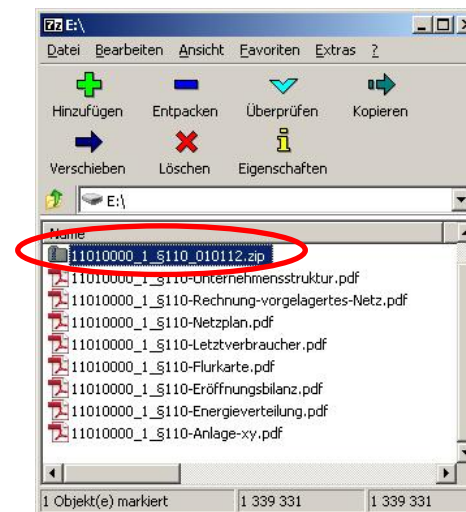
7z E:\

Datei Bearbeiten Ansicht Favoriten Extras ?

Hinzufügen Entpacken Überprüfen Kopieren

Verschieben Löschen Eigenschaften

E:\

Name

11010000_1_§110_010112.zip

11010000_1_§110-Unternehmensstruktur.pdf

11010000_1_§110-Rechnung-vorgelagertes-Netz.pdf

11010000_1_§110-Netzplan.pdf

11010000_1_§110-Letztverbraucher.pdf

11010000_1_§110-Flurkarte.pdf

11010000_1_§110-Eröffnungsbilanz.pdf

11010000_1_§110-Energieverteilung.pdf

11010000_1_§110-Anlage-xy.pdf

1 Objekt(e) markiert | 1 339 331 | 1 339 331